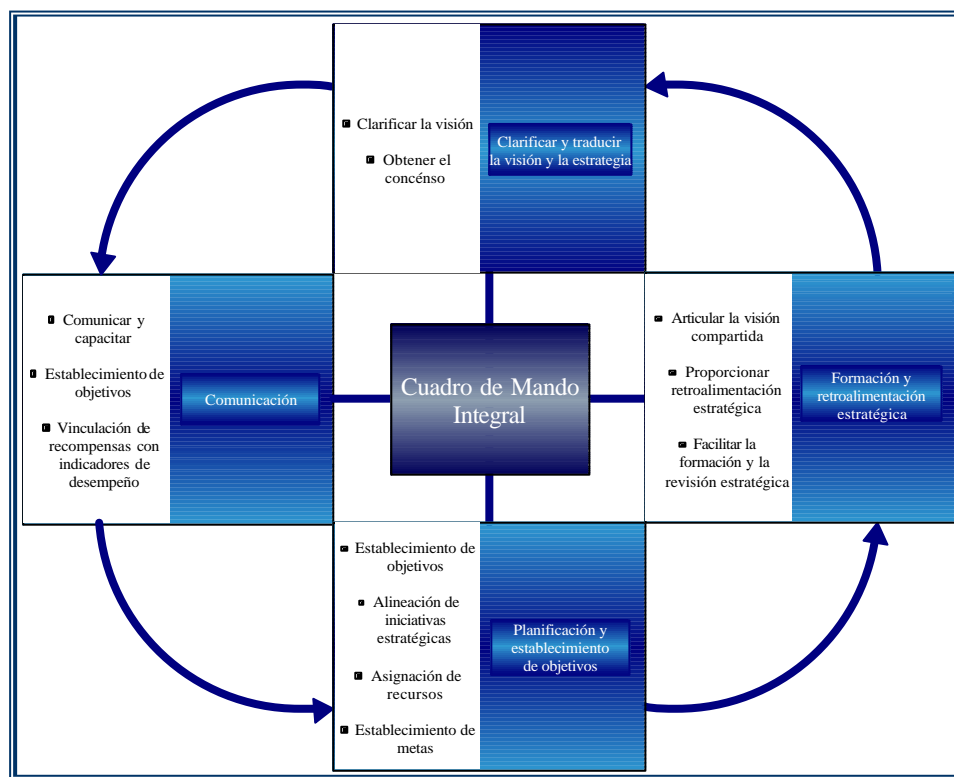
Clarificar la visión

Obtener el concénso

Clarificar y traducir la visión y la estrategia

Comunicar y capacitar

Establecimiento de objetivos

Vinculación de recompensas con indicadores de desempeño

Comunicación

Cuadro de Mando Integral

Articular la visión compartida

Proporcionar retroalimentación estratégica

Facilitar la formación y la revisión estratégica

Formación y retroalimentación estratégica

Establecimiento de objetivos

Alineación de iniciativas estratégicas

Asignación de recursos

Establecimiento de metas

Planificación y establecimiento de objetivos